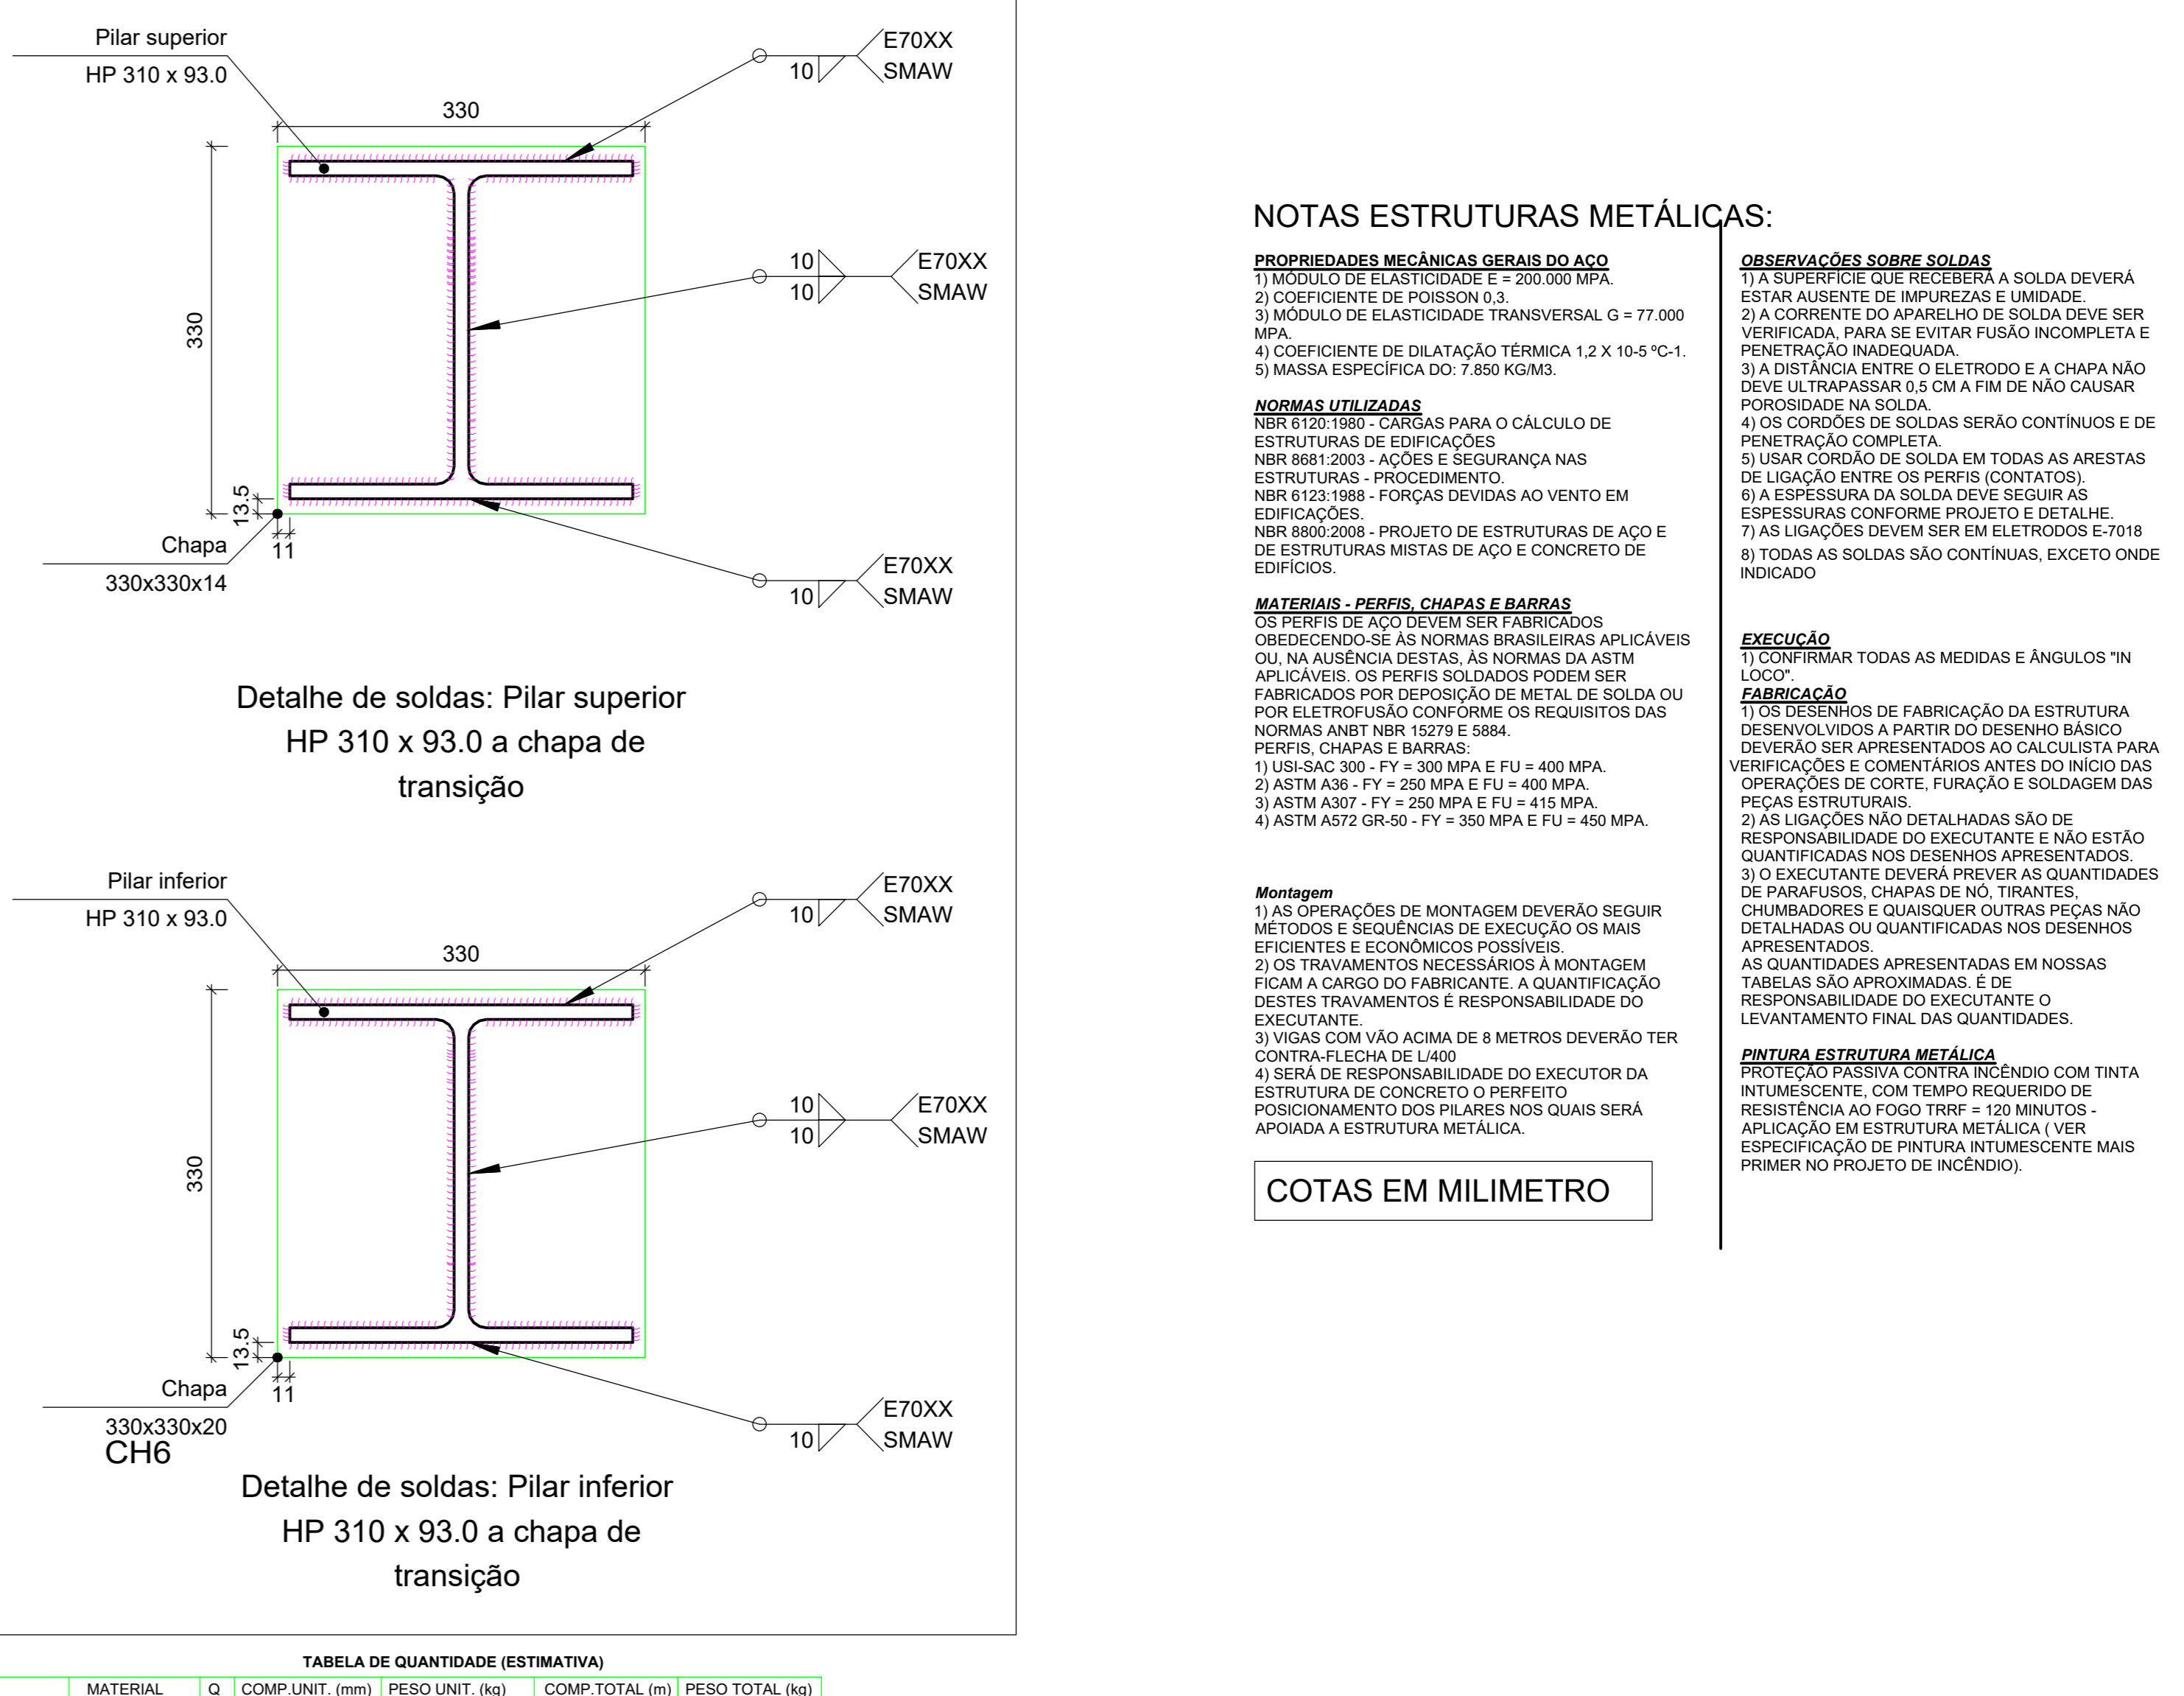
Pilar superior
HP 310 x 93.0

E70XX
10
SMAW

330

10
10
E70XX
SMAW

330

13.5
Chapa
330x330x14
11

E70XX
10
SMAW

Detalhe de soldas: Pilar superior HP 310 x 93.0 a chapa de transição

Pilar inferior
HP 310 x 93.0

E70XX
10
SMAW

330

10
10
E70XX
SMAW

330

13.5
Chapa
330x330x20
CH6
11

E70XX
10
SMAW

Detalhe de soldas: Pilar inferior HP 310 x 93.0 a chapa de transição

NOTAS ESTRUTURAS METÁLICAS:

PROPRIEDADES MECÂNICAS GERAIS DO AÇO
1) MÓDULO DE ELASTICIDADE E = 200.000 MPA.
2) COEFICIENTE DE POISSON 0,3.
3) MÓDULO DE ELASTICIDADE TRANSVERSAL G = 77.000 MPA.
4) COEFICIENTE DE DILATAÇÃO TÉRMICA 1,2 X 10-5 ºC-1.
5) MASSA ESPECÍFICA DO: 7.850 KG/M3.

NORMAS UTILIZADAS
NBR 6120:1980 - CARGAS PARA O CÁLCULO DE ESTRUTURAS DE EDIFICAÇÕES
NBR 8681:2003 - AÇÕES E SEGURANÇA NAS ESTRUTURAS - PROCEDIMENTO.
NBR 6123:1988 - FORÇAS DEVIDAS AO VENTO EM EDIFICAÇÕES.
NBR 8800:2008 - PROJETO DE ESTRUTURAS DE AÇO E DE ESTRUTURAS MISTAS DE AÇO E CONCRETO DE EDIFÍCIOS.

MATERIAIS - PERFIS, CHAPAS E BARRAS
OS PERFIS DE AÇO DEVEM SER FABRICADOS OBEDECENDO-SE ÀS NORMAS BRASILEIRAS APLICÁVEIS OU, NA AUSÊNCIA DESTAS, ÀS NORMAS DA ASTM APLICÁVEIS. OS PERFIS SOLDADOS PODEM SER FABRICADOS POR DEPOSIÇÃO DE METAL DE SOLDA OU POR ELETROFUSÃO CONFORME OS REQUISITOS DAS NORMAS ANBT NBR 15279 E 5884.
PERFIS, CHAPAS E BARRAS:
1) USI-SAC 300 - FY = 300 MPA E FU = 400 MPA.
2) ASTM A36 - FY = 250 MPA E FU = 400 MPA.
3) ASTM A307 - FY = 250 MPA E FU = 415 MPA.
4) ASTM A572 GR-50 - FY = 350 MPA E FU = 450 MPA.

Montagem
1) AS OPERAÇÕES DE MONTAGEM DEVERÃO SEGUIR MÉTODOS E SEQUÊNCIAS DE EXECUÇÃO OS MAIS EFICIENTES E ECONÔMICOS POSSÍVEIS.
2) OS TRAVAMENTOS NECESSÁRIOS À MONTAGEM FICAM A CARGO DO FABRICANTE. A QUANTIFICAÇÃO DESTES TRAVAMENTOS É RESPONSABILIDADE DO EXECUTANTE.
3) VIGAS COM VÃO ACIMA DE 8 METROS DEVERÃO TER CONTRA-FLECHA DE L/400
4) SERÁ DE RESPONSABILIDADE DO EXECUTOR DA ESTRUTURA DE CONCRETO O PERFEITO POSICIONAMENTO DOS PILARES NOS QUAIS SERÁ APOIADA A ESTRUTURA METÁLICA.

COTAS EM MILIMETRO

OBSERVAÇÕES SOBRE SOLDAS
1) A SUPERFÍCIE QUE RECEBERÁ A SOLDA DEVERÁ ESTAR AUSENTE DE IMPUREZAS E UMIDADE.
2) A CORRENTE DO APARELHO DE SOLDA DEVE SER VERIFICADA, PARA SE EVITAR FUSÃO INCOMPLETA E PENETRAÇÃO INADEQUADA.
3) A DISTÂNCIA ENTRE O ELETRODO E A CHAPA NÃO DEVE ULTRAPASSAR 0,5 CM A FIM DE NÃO CAUSAR POROSIDADE NA SOLDA.
4) OS CORDÕES DE SOLDAS SERÃO CONTÍNUOS E DE PENETRAÇÃO COMPLETA.
5) USAR CORDÃO DE SOLDA EM TODAS AS ARESTAS DE LIGAÇÃO ENTRE OS PERFIS (CONTATOS).
6) A ESPESSURA DA SOLDA DEVE SEGUIR AS ESPESSURAS CONFORME PROJETO E DETALHE.
7) AS LIGAÇÕES DEVEM SER EM ELETRODOS E-7018
8) TODAS AS SOLDAS SÃO CONTÍNUAS, EXCETO ONDE INDICADO

EXECUÇÃO
1) CONFIRMAR TODAS AS MEDIDAS E ÂNGULOS "IN LOCO".
FABRICAÇÃO
1) OS DESENHOS DE FABRICAÇÃO DA ESTRUTURA DESENVOLVIDOS A PARTIR DO DESENHO BÁSICO DEVERÃO SER APRESENTADOS AO CALCULISTA PARA VERIFICAÇÕES E COMENTÁRIOS ANTES DO INÍCIO DAS OPERAÇÕES DE CORTE, FURAÇÃO E SOLDAGEM DAS PEÇAS ESTRUTURAIS.
2) AS LIGAÇÕES NÃO DETALHADAS SÃO DE RESPONSABILIDADE DO EXECUTANTE E NÃO ESTÃO QUANTIFICADAS NOS DESENHOS APRESENTADOS.
3) O EXECUTANTE DEVERÁ PREVER AS QUANTIDADES DE PARAFUSOS, CHAPAS DE NÓ, TIRANTES, CHUMBADORES E QUAISQUER OUTRAS PEÇAS NÃO DETALHADAS OU QUANTIFICADAS NOS DESENHOS APRESENTADOS.
AS QUANTIDADES APRESENTADAS EM NOSSAS TABELAS SÃO APROXIMADAS. É DE RESPONSABILIDADE DO EXECUTANTE O LEVANTAMENTO FINAL DAS QUANTIDADES.

PINTURA ESTRUTURA METÁLICA
PROTEÇÃO PASSIVA CONTRA INCÊNDIO COM TINTA INTUMESCENTE, COM TEMPO REQUERIDO DE RESISTÊNCIA AO FOGO TRRF = 120 MINUTOS - APLICAÇÃO EM ESTRUTURA METÁLICA ( VER ESPECIFICAÇÃO DE PINTURA INTUMESCENTE MAIS PRIMER NO PROJETO DE INCÊNDIO).

TABELA DE QUANTIDADE (ESTIMATIVA)
| MATERIAL | Q | COMP.UNIT. (mm) | PESO UNIT. (kg) | COMP.TOTAL (m) | PESO TOTAL (kg) |
|---|---|---|---|---|---|